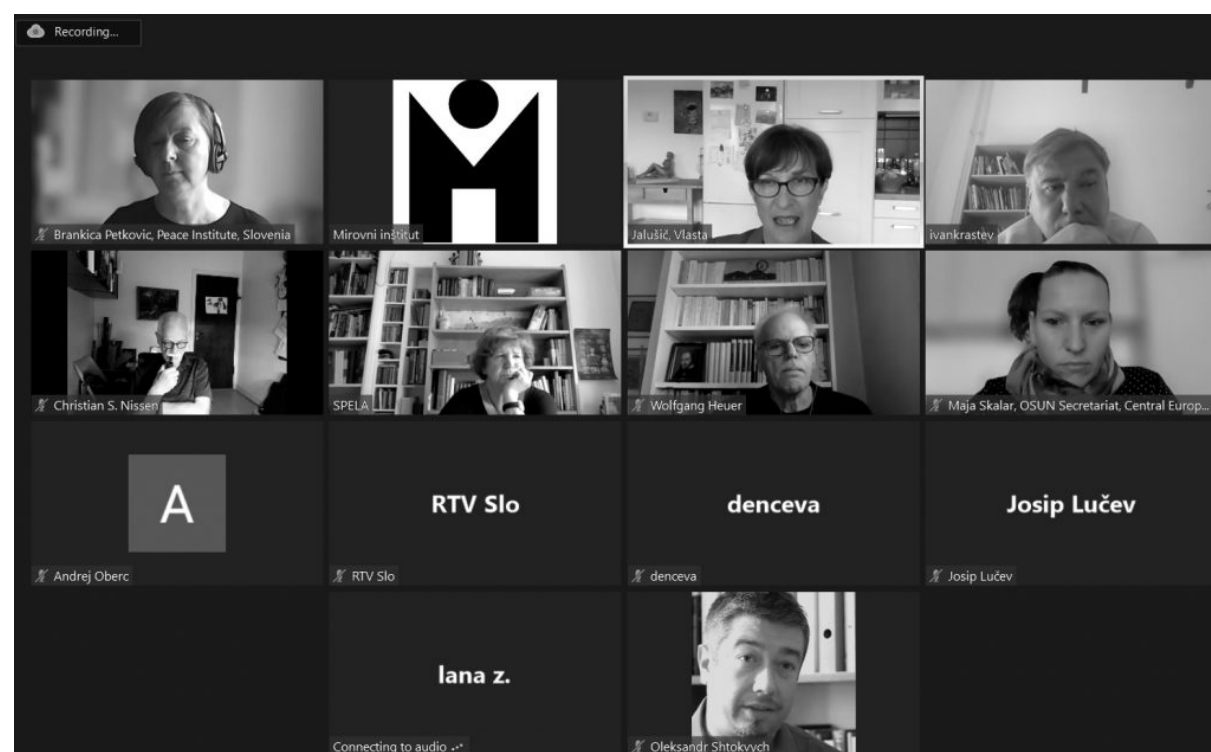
Recording...

Brankica Petkovic, Peace Institute, Slovenia

Mirovni inštitut

Jalušič, Vlasta

ivankrastev

Christian S. Nissen

SPELA

Wolfgang Heuer

Maja Skalar, OSUN Secretariat, Central Europ...

A

Andrej Oberc

RTV Slo

RTV Slo

denceva

denceva

Josip Lučev

Josip Lučev

lana z.

Connecting to audio

Oleksandr Shtokvych